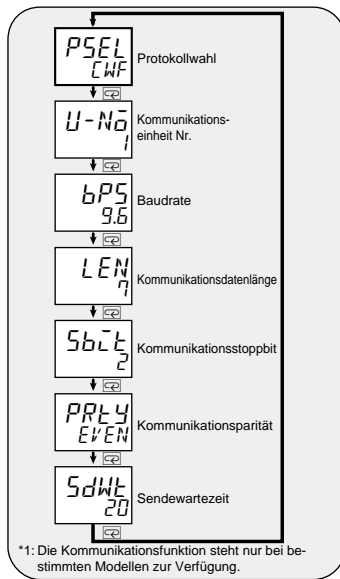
PSEL
CWF
Protokollwahl

U-Nō
1
Kommunikationseinheit Nr.

bPS
9.6
Baudrate

LEN
7
Kommunikationsdatenlänge

Sbīt
2
Kommunikationsstoppbit

PRTY
EVEN
Kommunikationsparität

SdWT
20
Sendewartezeit

*1: Die Kommunikationsfunktion steht nur bei bestimmten Modellen zur Verfügung.